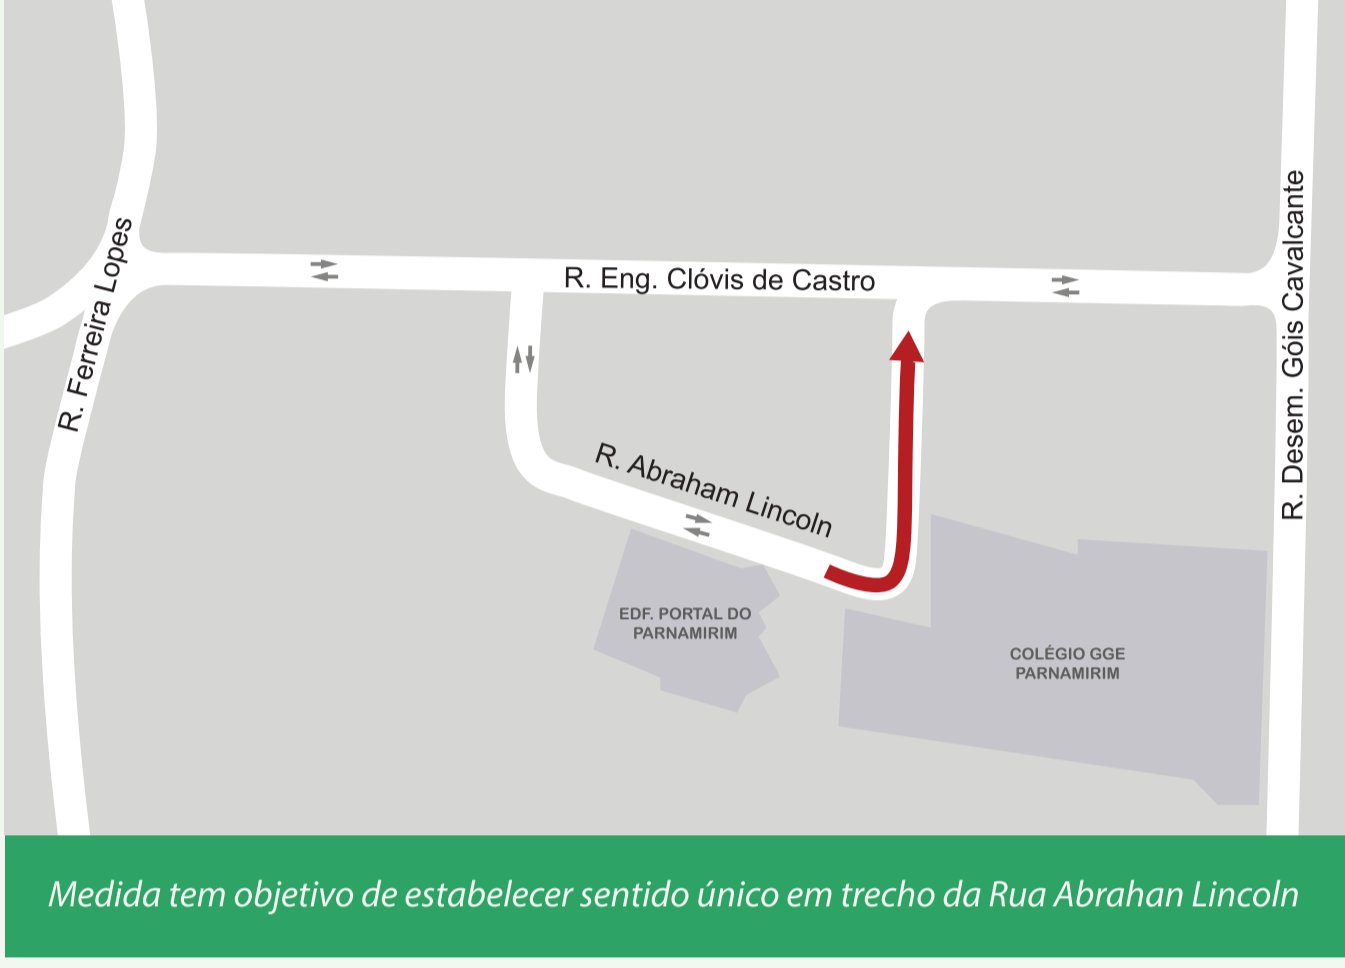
R. Ferreira Lopes

R. Eng. Clóvis de Castro

R. Desem. Góis Cavalcante

R. Abraham Lincoln

EDF. PORTAL DO PARNAMIRIM

COLÉGIO GGE PARNAMIRIM

Medida tem objetivo de estabelecer sentido único em trecho da Rua Abrahan Lincoln